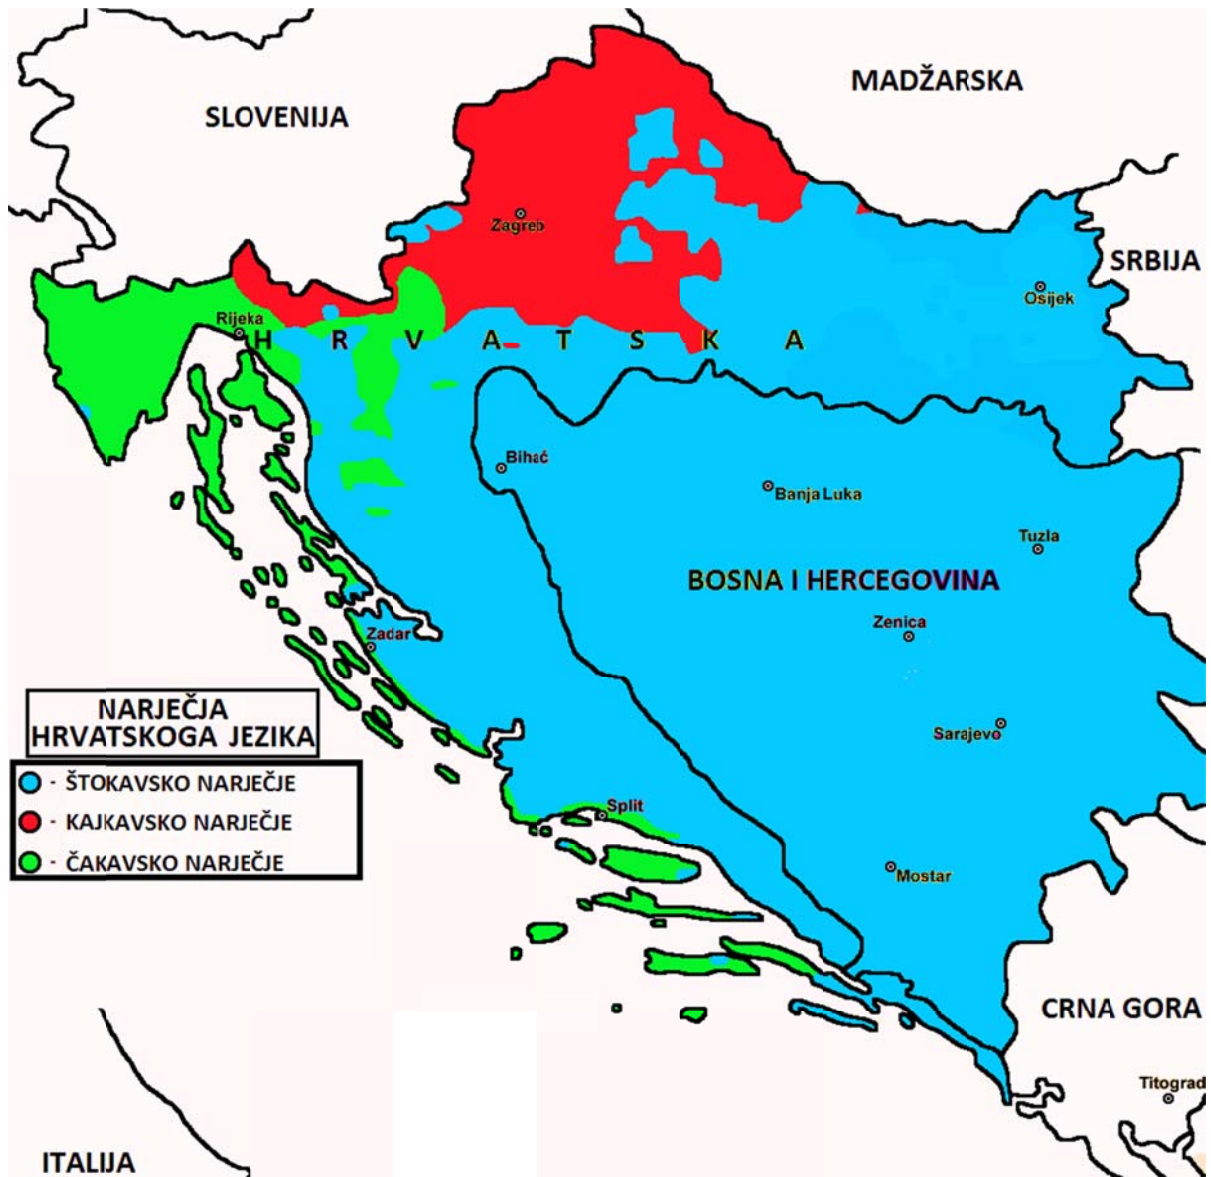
SLOVENIJA

MADŽARSKA

Zagreb

SRBIJA

Osijek

Rijeka

H R V A T S K A

Bihać

Banja Luka

Tuzla

BOSNA I HERCEGOVINA

Zenica

Zadar

Sarajevo

Split

Mostar

CRNA GORA

Titograd

ITALIJA

NARJEČJA HRVATSKOGA JEZIKA

- ŠTOKAVSKO NARJEČJE
- KAJKAVSKO NARJEČJE
- ČAKAVSKO NARJEČJE